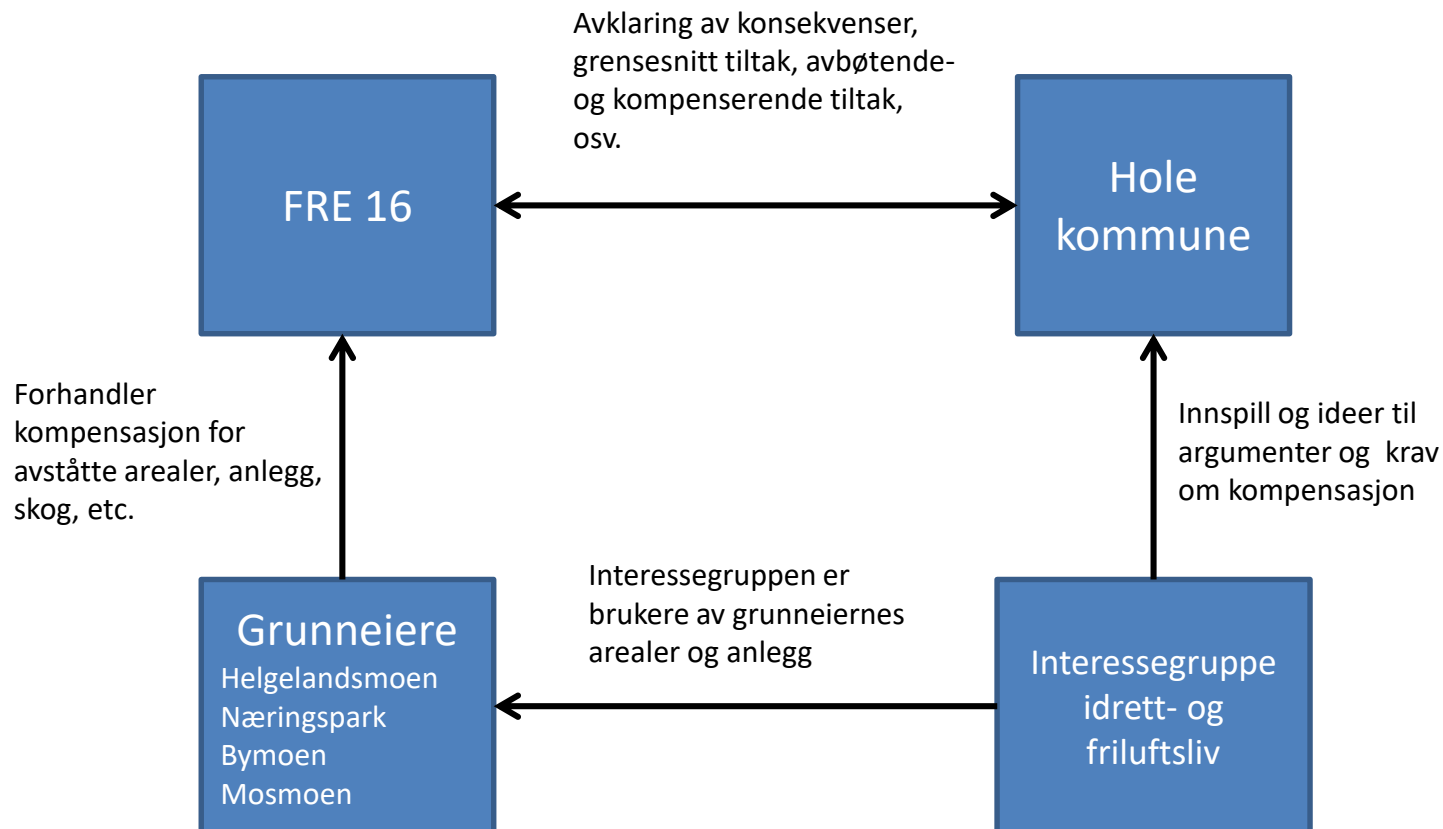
Avklaring av konsekvenser, grensesnitt tiltak, avbøtende- og kompenserende tiltak, osv.

FRE 16

Hole kommune

Forhandler kompensasjon for avståtte arealer, anlegg, skog, etc.

Innspill og ideer til argumenter og krav om kompensasjon

Interessegruppen er brukere av grunneiernes arealer og anlegg

Grunneiere
Helgelandsmoen
Næringspark
Bymoen
Mosmoen

Interessegruppe idrett- og friluftsliv